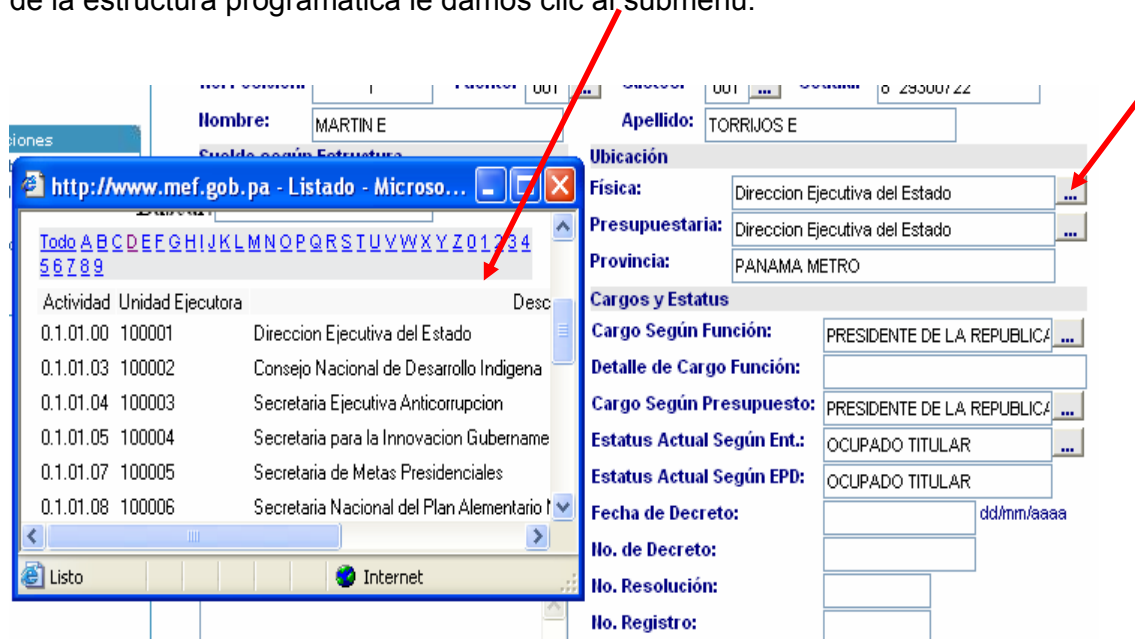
de la estructura programática le damos clic al submenú.

No. Posición: 1 Fuente: 001 ... Sueldo: 001 ... Cédula: 8-293007722

Nombre: MARTIN E Apellido: TORRIJOS E

Sueldo según Estructura

Ubicación

Física: Direccion Ejecutiva del Estado ...

Presupuestaria: Direccion Ejecutiva del Estado ...

Provincia: PANAMA METRO

Cargos y Estatus

Cargo Según Función: PRESIDENTE DE LA REPUBLICA ...

Detalle de Cargo Función:

Cargo Según Presupuesto: PRESIDENTE DE LA REPUBLICA ...

Estatus Actual Según Ent.: OCUPADO TITULAR ...

Estatus Actual Según EPD: OCUPADO TITULAR

Fecha de Decreto: dd/mm/aaaa

No. de Decreto:

No. Resolución:

No. Registro:

ciones

http://www.mef.gob.pa - Listado - Microso...

Buscar:

Todo A B C D E F G H I J K L M N O P Q R S T U V W X Y Z 0 1 2 3 4 5 6 7 8 9

| Actividad | Unidad Ejecutora | Desc |
|---|---|---|
| 0.1.01.00 | 100001 | Direccion Ejecutiva del Estado |
| 0.1.01.03 | 100002 | Consejo Nacional de Desarrollo Indigena |
| 0.1.01.04 | 100003 | Secretaria Ejecutiva Anticorrupcion |
| 0.1.01.05 | 100004 | Secretaria para la Innovacion Gubername |
| 0.1.01.07 | 100005 | Secretaria de Metas Presidenciales |
| 0.1.01.08 | 100006 | Secretaria Nacional del Plan Alementario N |

Listo Internet